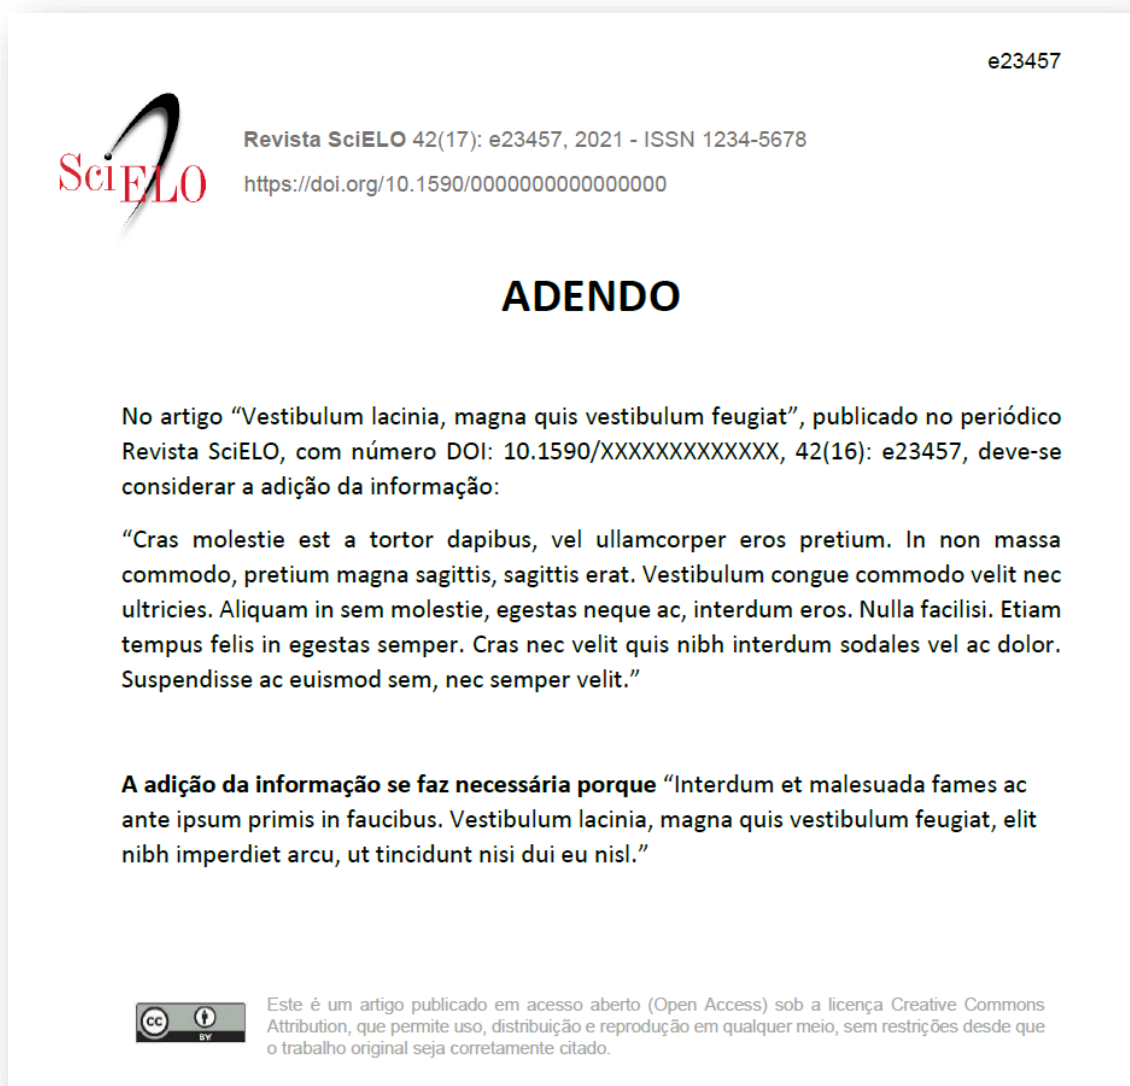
e23457

SciELO

Revista SciELO 42(17): e23457, 2021 - ISSN 1234-5678
https://doi.org/10.1590/0000000000000000

ADENDO

No artigo "Vestibulum lacinia, magna quis vestibulum feugiat", publicado no periódico Revista SciELO, com número DOI: 10.1590/XXXXXXXXXXXX, 42(16): e23457, deve-se considerar a adição da informação:

"Cras molestie est a tortor dapibus, vel ullamcorper eros pretium. In non massa commodo, pretium magna sagittis, sagittis erat. Vestibulum congue commodo velit nec ultricies. Aliquam in sem molestie, egestas neque ac, interdum eros. Nulla facilisi. Etiam tempus felis in egestas semper. Cras nec velit quis nibh interdum sodales vel ac dolor. Suspendisse ac euismod sem, nec semper velit."

A adição da informação se faz necessária porque "Interdum et malesuada fames ac ante ipsum primis in faucibus. Vestibulum lacinia, magna quis vestibulum feugiat, elit nibh imperdiet arcu, ut tincidunt nisi dui eu nisl."

cc BY

Este é um artigo publicado em acesso aberto (Open Access) sob a licença Creative Commons Attribution, que permite uso, distribuição e reprodução em qualquer meio, sem restrições desde que o trabalho original seja corretamente citado.